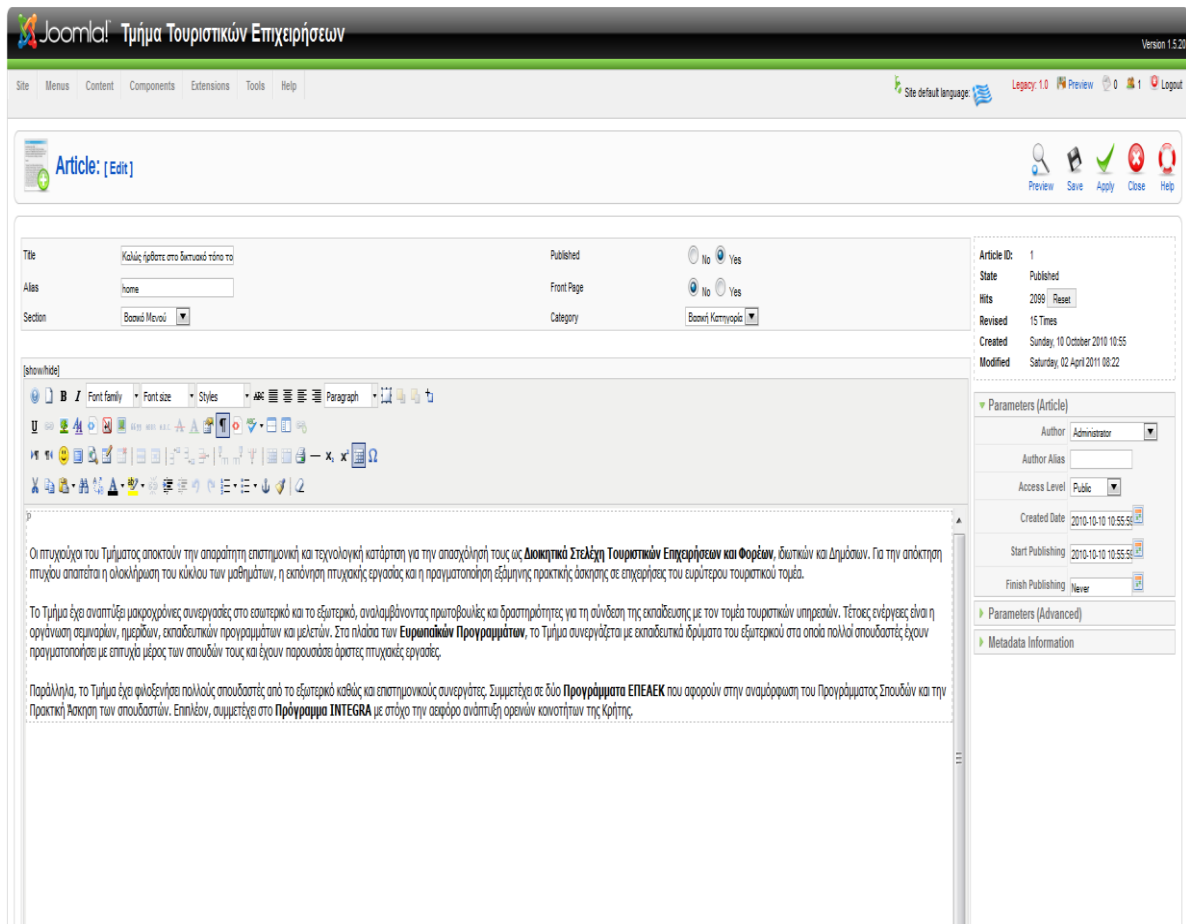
Joomla! Τμήμα Τουριστικών Επιχειρήσεων

Version 1.5.20

Site Menus Content Components Extensions Tools Help

Site default language:

Legacy: 1.0 Preview 0 1 Logout

Article: [ Edit ]

Preview Save Apply Close Help

Title Καλώς ήρθατε στο δικτυακό τόπο το

Alias home

Section Βασικό Μενού

Published No Yes

Front Page No Yes

Category Βασική Κατηγορία

Article ID: 1
State Published
Hits 2099 Reset
Revised 15 Times
Created Sunday, 10 October 2010 10:55
Modified Saturday, 02 April 2011 08:22

[show/hide]

Font family Font size Styles Paragraph

Parameters (Article)

Author Administrator

Author Alias

Access Level Public

Created Date 2010-10-10 10:55:5

Start Publishing 2010-10-10 10:55:5

Finish Publishing Never

Parameters (Advanced)

Metadata Information

p

Οι πτυχιούχοι του Τμήματος αποκτούν την απαραίτητη επιστημονική και τεχνολογική κατάρτιση για την απασχόλησή τους ως **Διοικητικά Στελέχη Τουριστικών Επιχειρήσεων και Φορέων**, ιδιωτικών και Δημόσιων. Για την απόκτηση πτυχίου απαιτείται η ολοκλήρωση του κύκλου των μαθημάτων, η εκπόνηση πτυχιακής εργασίας και η πραγματοποίηση εξάμηνης πρακτικής άσκησης σε επιχειρήσεις του ευρύτερου τουριστικού τομέα.

Το Τμήμα έχει αναπτύξει μακροχρόνιες συνεργασίες στο εσωτερικό και το εξωτερικό, αναλαμβάνοντας πρωτοβουλίες και δραστηριότητες για τη σύνδεση της εκπαίδευσης με τον τομέα τουριστικών υπηρεσιών. Τέτοιες ενέργειες είναι η οργάνωση σεμιναρίων, ημερίδων, εκπαιδευτικών προγραμμάτων και μελετών. Στα πλαίσια των **Ευρωπαϊκών Προγραμμάτων**, το Τμήμα συνεργάζεται με εκπαιδευτικά ιδρύματα του εξωτερικού στα οποία πολλοί σπουδαστές έχουν πραγματοποιήσει με επιτυχία μέρος των σπουδών τους και έχουν παρουσιάσει άριστες πτυχιακές εργασίες.

Παράλληλα, το Τμήμα έχει φιλοξενήσει πολλούς σπουδαστές από το εξωτερικό καθώς και επιστημονικούς συνεργάτες. Συμμετέχει σε δύο **Προγράμματα ΕΠΕΑΕΚ** που αφορούν στην αναμόρφωση του Προγράμματος Σπουδών και την Πρακτική Άσκηση των σπουδαστών. Επιπλέον, συμμετέχει στο **Πρόγραμμα INTEGRA** με στόχο την αειφόρο ανάπτυξη ορεινών κοινοτήτων της Κρήτης.